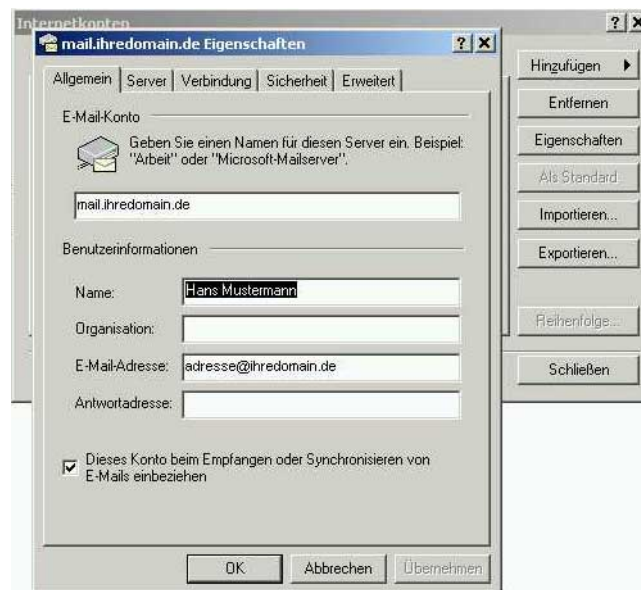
Internetkonten

?

mail.ihredomain.de Eigenschaften

? X

Allgemein | Server | Verbindung | Sicherheit | Erweitert

E-Mail-Konto

Geben Sie einen Namen für diesen Server ein. Beispiel: "Arbeit" oder "Microsoft-Mailserver".

mail.ihredomain.de

Benutzerinformationen

Name: Hans Mustermann

Organisation:

E-Mail-Adresse: adresse@ihredomain.de

Antwortadresse:

Dieses Konto beim Empfangen oder Synchronisieren von E-Mails einbeziehen

OK | Abbrechen | Übernehmen

Hinzufügen

Entfernen

Eigenschaften

Als Standard

Importieren...

Exportieren...

Reihenfolge...

Schließen